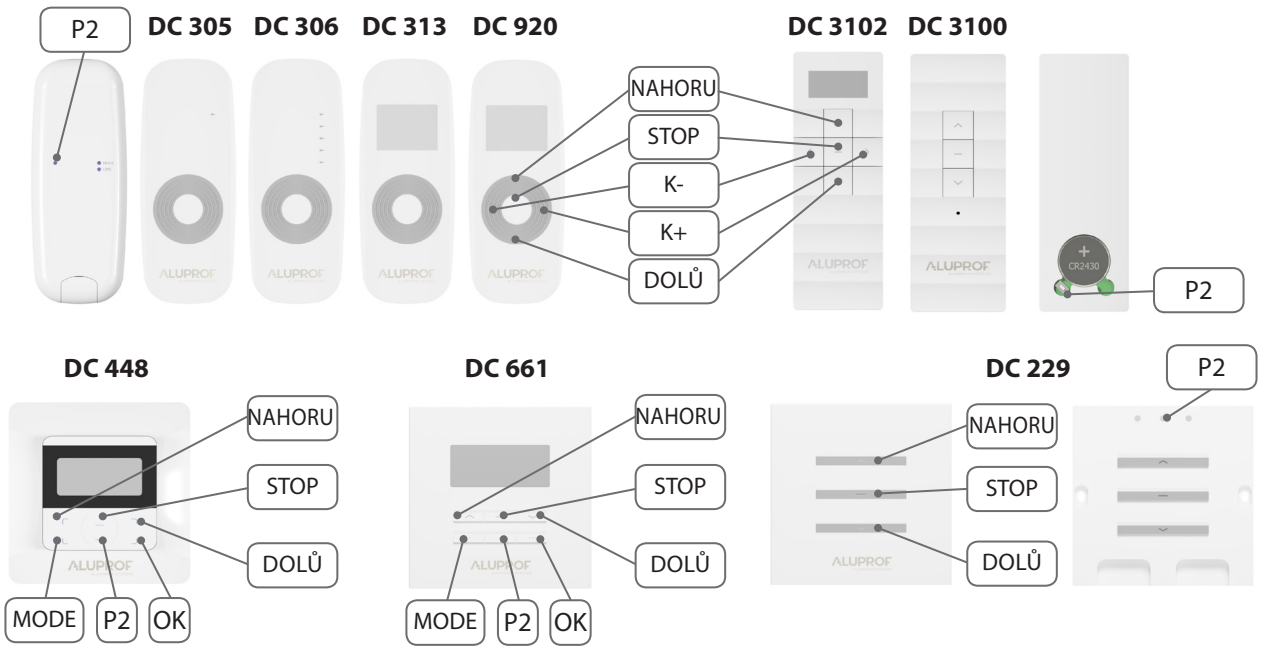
P2
DC 305 DC 306 DC 313 DC 920
DC 3102 DC 3100
NAHORU
STOP
K-
K+
DOLŮ
ALUPROF ALUPROF ALUPROF ALUPROF ALUPROF ALUPROF
CR2430
P2

DC 448
NAHORU
STOP
DOLŮ
ALUPROF
MODE P2 OK

DC 661
NAHORU
STOP
DOLŮ
ALUPROF
MODE P2 OK

DC 229
P2
NAHORU
STOP
DOLŮ
ALUPROF